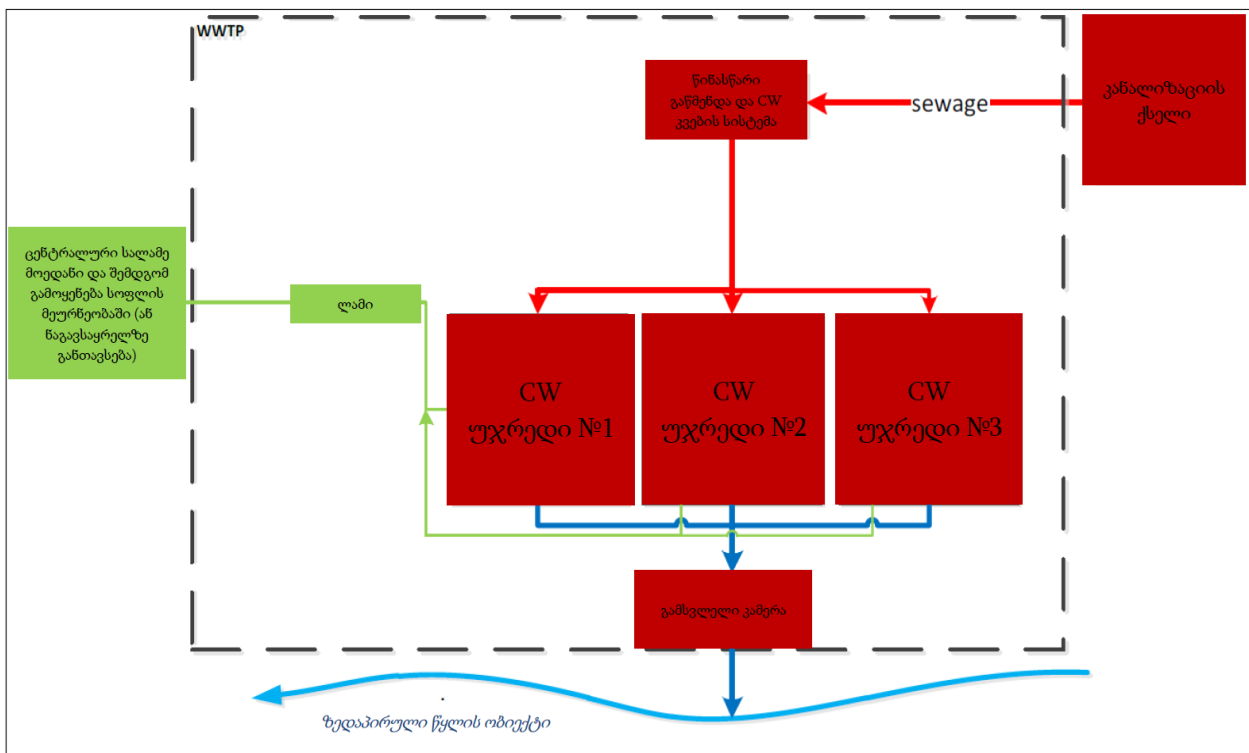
WWTP

წინასწარი გაწმენდა და CW კვების სისტემა

sewage

კანალიზაციის ქსელი

ცენტრალური სალამე მოედანი და შემდგომ გამოყენება სოფლის მეურნეობაში (ან ნაგავსაყრელზე განთავსება)

ლამი

CW უჯრედი №1

CW უჯრედი №2

CW უჯრედი №3

გამშვლელი კამერა

ზედაპირული წყლის ობიექტი